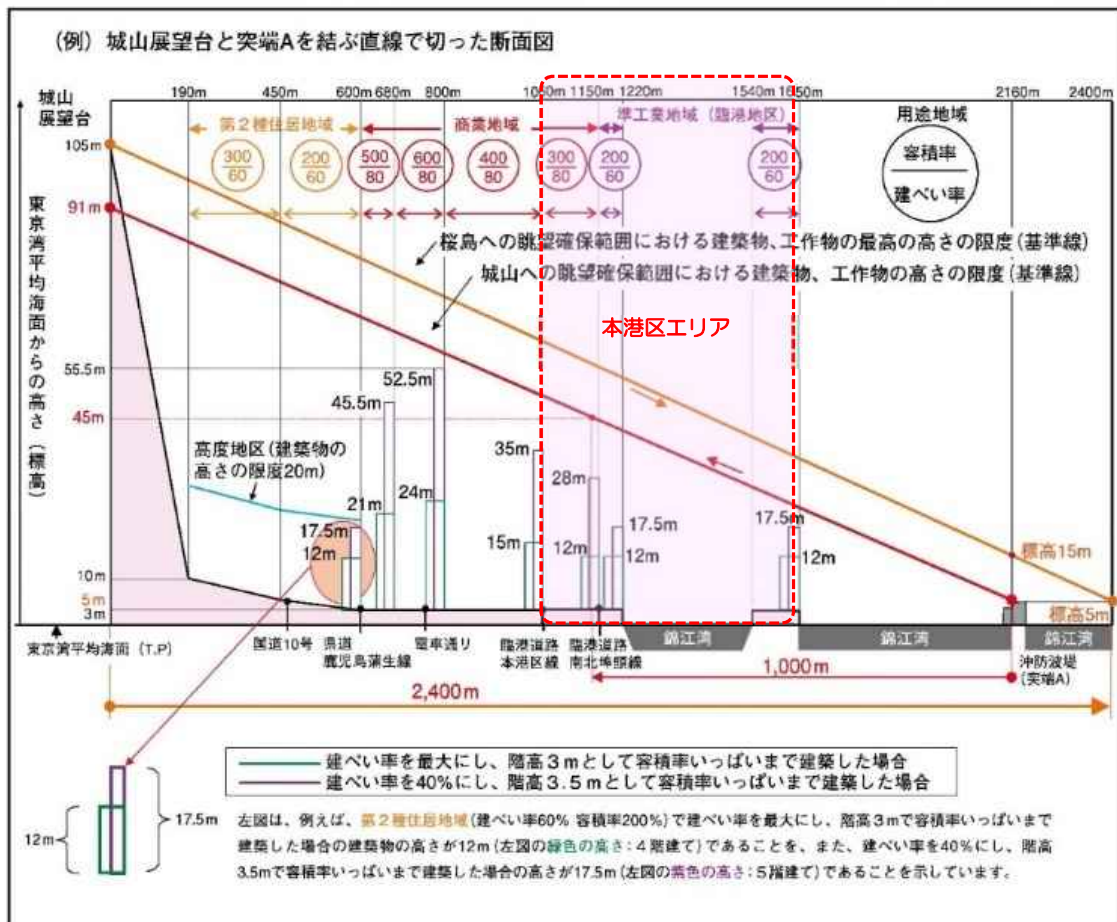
（例）城山展望台と突端Aを結ぶ直線で切った断面図

城山展望台

190m 450m 600m 680m 800m 1060m 1150m 1220m 1540m 1650m 2160m 2400m

第２種住居地域　商業地域　準工業地域（臨港地区）

用途地域
容積率
建ぺい率

$\frac{300}{60}$ $\frac{200}{60}$ $\frac{500}{80}$ $\frac{600}{80}$ $\frac{400}{80}$ $\frac{300}{80}$ $\frac{200}{60}$ $\frac{200}{60}$

105m
91m

東京湾平均海面からの高さ（標高）

桜島への眺望確保範囲における建築物、工作物の最高の高さの限度（基準線）
城山への眺望確保範囲における建築物、工作物の高さの限度（基準線）

本港区エリア

55.5m
45m
10m
5m
3m

52.5m
45.5m
35m
28m
24m
21m
17.5m
12m
15m
12m
17.5m
12m
17.5m
12m

高度地区（建築物の高さの限度20m）

標高15m
標高5m

東京湾平均海面（T.P）
国道10号　県道鹿児島蒲生線　電車通り　臨港道路本港区線　臨港道路南北埠頭線

錦江湾　錦江湾　錦江湾

1,000m
沖防波堤（突端A）

2,400m

12m
17.5m

建ぺい率を最大にし、階高３ｍとして容積率いっぱいまで建築した場合
建ぺい率を40%にし、階高３.５ｍとして容積率いっぱいまで建築した場合

左図は、例えば、第２種住居地域（建ぺい率60% 容積率200%）で建ぺい率を最大にし、階高３ｍで容積率いっぱいまで建築した場合の建築物の高さが12m（左図の緑色の高さ：４階建て）であることを、また、建ぺい率を40%にし、階高3.5mで容積率いっぱいまで建築した場合の高さが17.5m（左図の紫色の高さ：５階建て）であることを示しています。